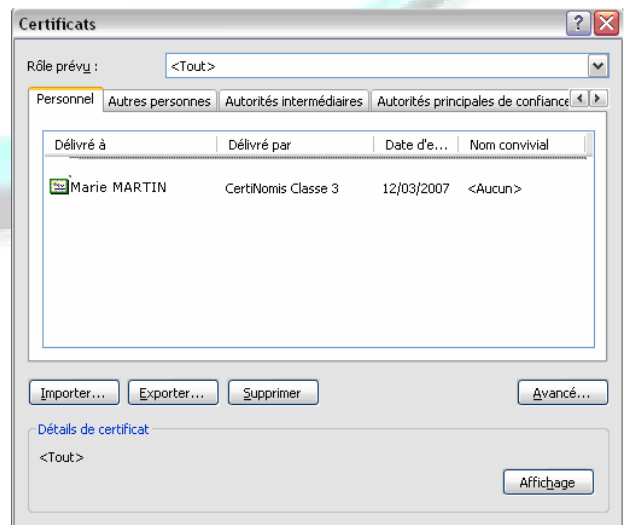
Certificats

Rôle prévu : <Tout>

Personnel | Autres personnes | Autorités intermédiaires | Autorités principales de confiance

| Délivré à | Délivré par | Date d'e... | Nom convivial |
|---|---|---|---|
| Marie MARTIN | CertiNomis Classe 3 | 12/03/2007 | <Aucun> |

Importer... Exporter... Supprimer Avancé...

Détails de certificat

<Tout>

Affichage